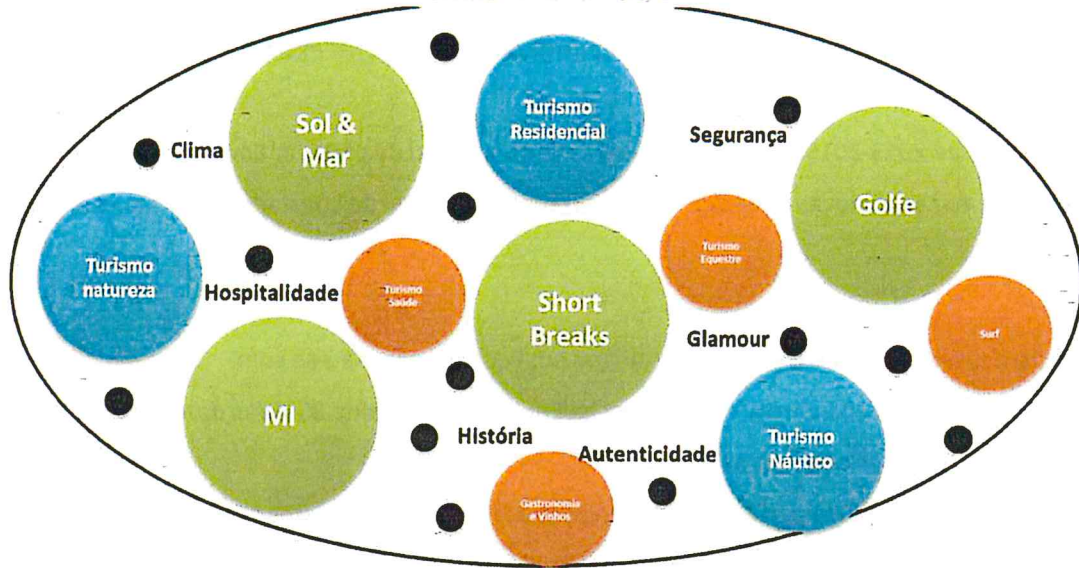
Sol & Mar

Turismo Residencial

Clima

Segurança

Golfe

Turismo natureza

Turismo Equestre

Hospitalidade

Turismo Saúde

Short Breaks

Glamour

Surf

MI

Turismo Náutico

História

Autenticidade

Gastronomia e Vinhos